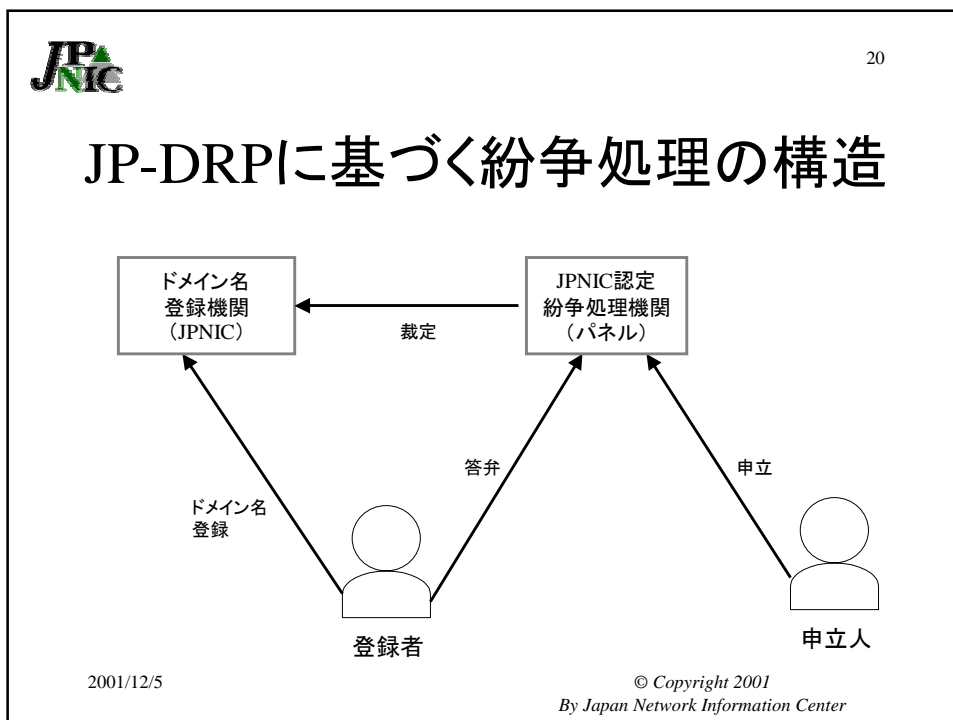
JPNIC

20

JP-DRPに基づく紛争処理の構造

ドメイン名
登録機関
（JPNIC）

JPNIC認定
紛争処理機関
（パネル）

裁定

答弁

申立

ドメイン名
登録

登録者

申立人

2001/12/5

© Copyright 2001
By Japan Network Information Center